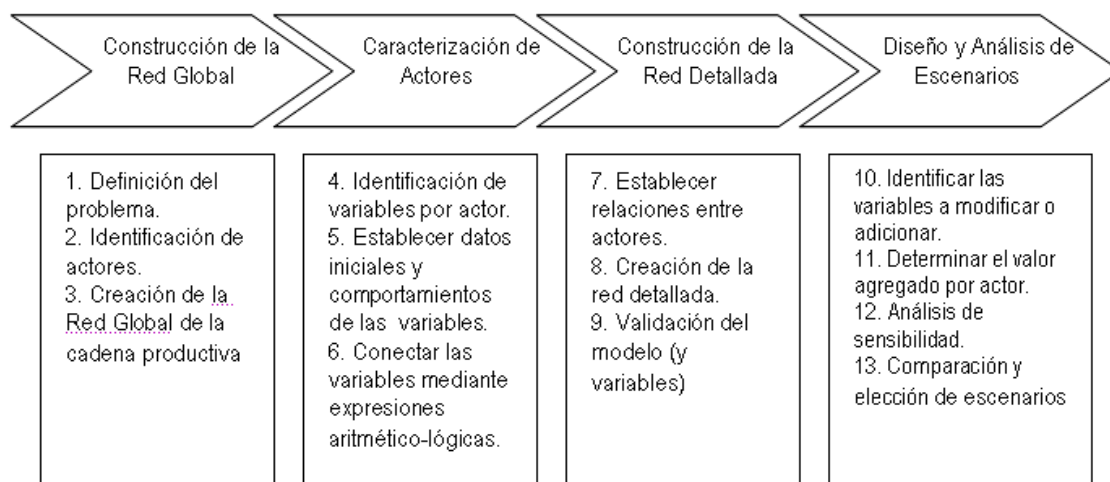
Construcción de la Red Global

Caracterización de Actores

Construcción de la Red Detallada

Diseño y Análisis de Escenarios

1. Definición del problema.
2. Identificación de actores.
3. Creación de la Red Global de la cadena productiva

4. Identificación de variables por actor.
5. Establecer datos iniciales y comportamientos de las variables.
6. Conectar las variables mediante expresiones aritmético-lógicas.

7. Establecer relaciones entre actores.
8. Creación de la red detallada.
9. Validación del modelo (y variables)

10. Identificar las variables a modificar o adicionar.
11. Determinar el valor agregado por actor.
12. Análisis de sensibilidad.
13. Comparación y elección de escenarios